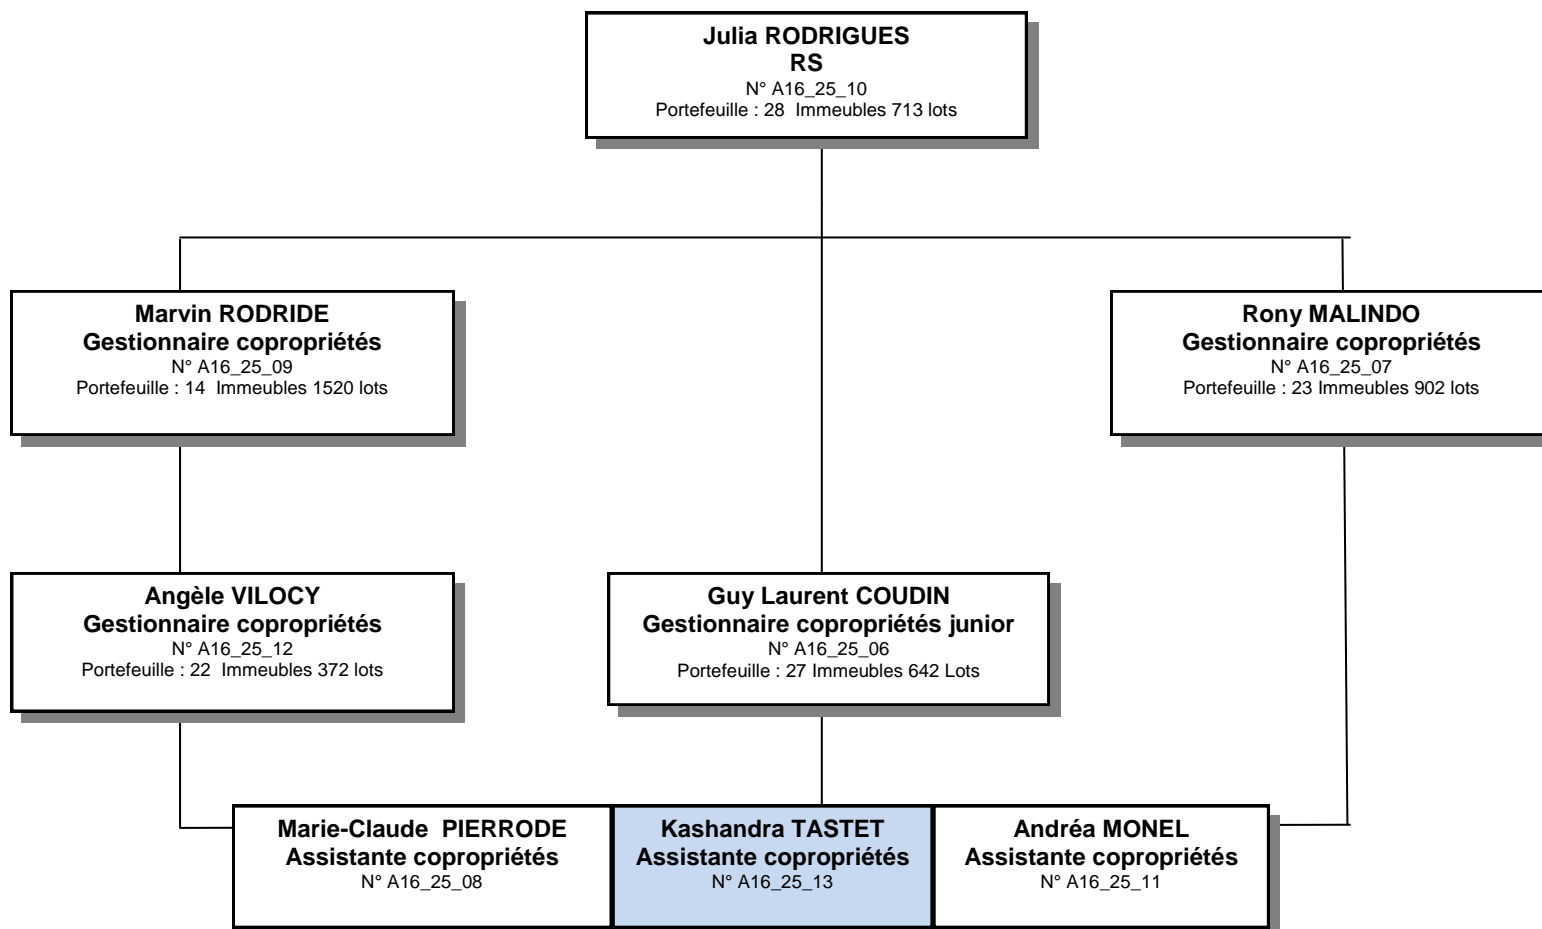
Julia RODRIGUES
RS
N° A16_25_10
Portefeuille : 28 Immeubles 713 lots

Marvin RODRIDE
Gestionnaire copropriétés
N° A16_25_09
Portefeuille : 14 Immeubles 1520 lots

Rony MALINDO
Gestionnaire copropriétés
N° A16_25_07
Portefeuille : 23 Immeubles 902 lots

Angèle VILOCY
Gestionnaire copropriétés
N° A16_25_12
Portefeuille : 22 Immeubles 372 lots

Guy Laurent COUDIN
Gestionnaire copropriétés junior
N° A16_25_06
Portefeuille : 27 Immeubles 642 Lots

Marie-Claude PIERRODE
Assistante copropriétés
N° A16_25_08

Kashandra TASTET
Assistante copropriétés
N° A16_25_13

Andréa MONEL
Assistante copropriétés
N° A16_25_11